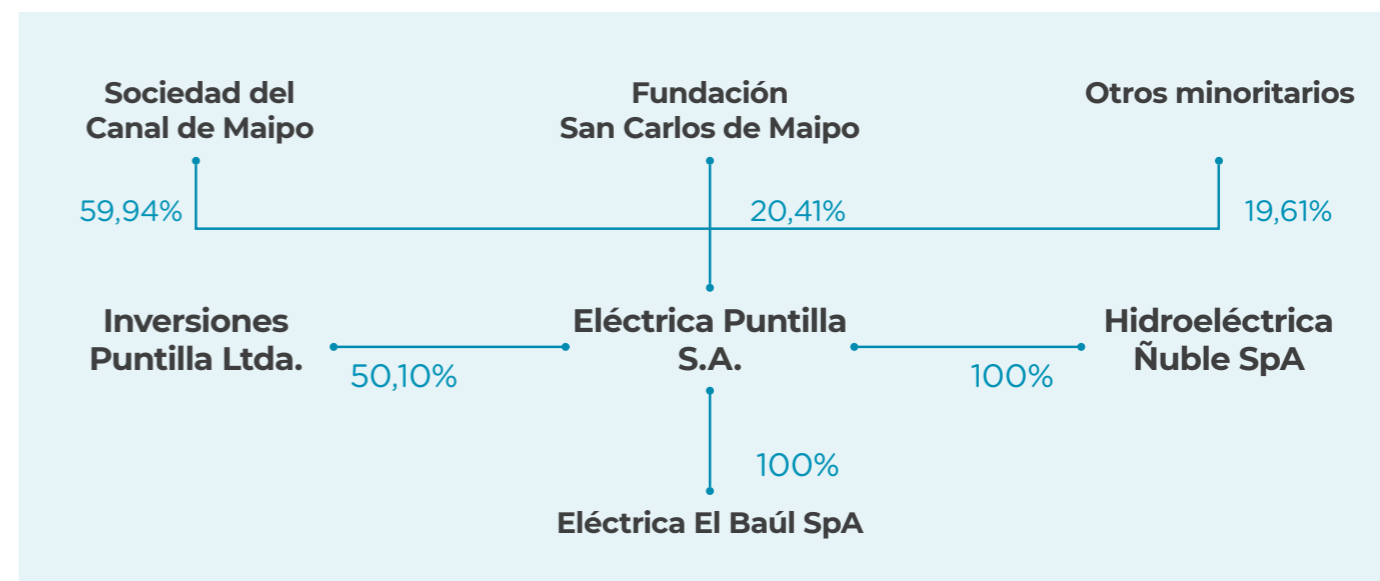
Sociedad del Canal de Maipo

Fundación San Carlos de Maipo

Otros minoritarios

59,94%

20,41%

19,61%

Inversiones Puntilla Ltda.

Eléctrica Puntilla S.A.

Hidroeléctrica Ñuble SpA

50,10%

100%

100%

Eléctrica El Baúl SpA